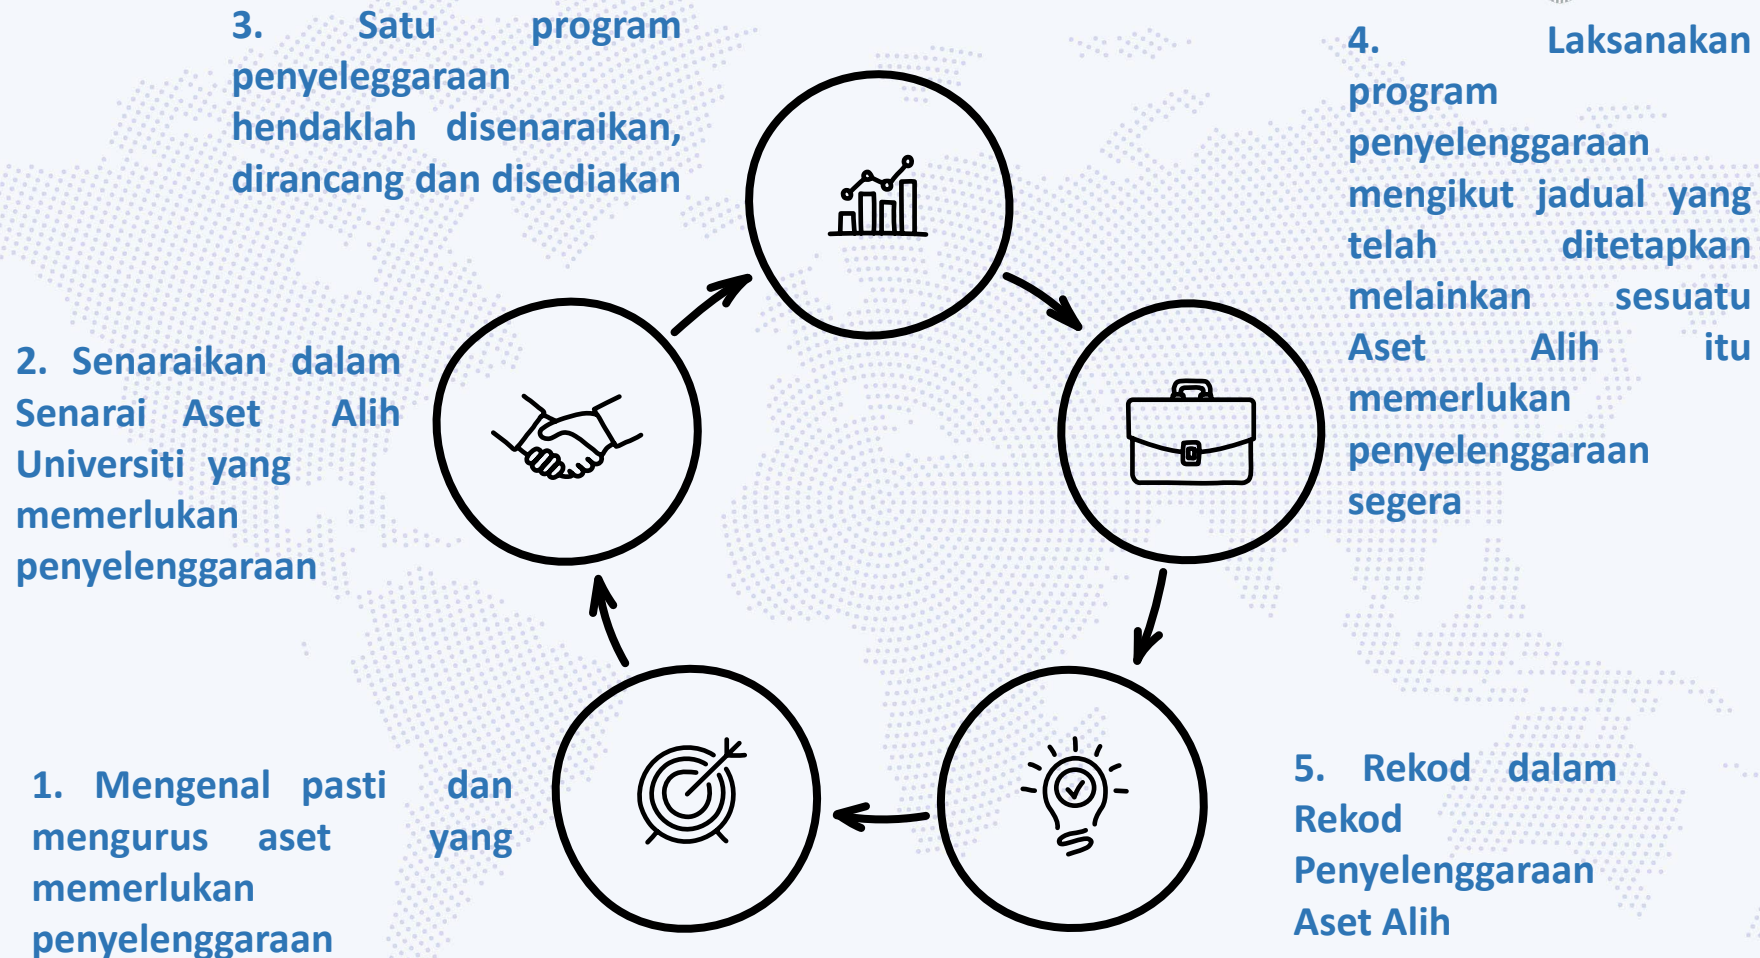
3. Satu program penyeleggaraan hendaklah disenaraikan, dirancang dan disediakan

4. Laksanakan program penyelenggaraan mengikut jadual yang telah ditetapkan melainkan sesuatu Aset Alih itu memerlukan penyelenggaraan segera

2. Senaraikan dalam Senarai Aset Alih Universiti yang memerlukan penyelenggaraan

1. Mengenal pasti dan mengurus aset yang memerlukan penyelenggaraan

5. Rekod dalam Rekod Penyelenggaraan Aset Alih